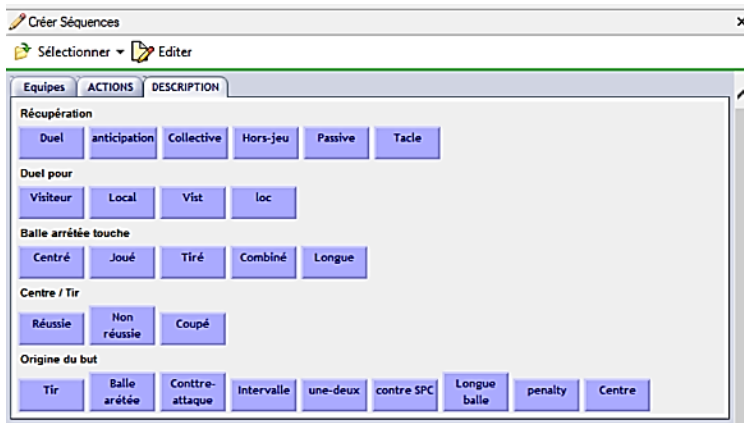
Créer Séquences
×
Sélectionner ▾ Editer

Equipes | ACTIONS | DESCRIPTION

Récupération
Duel | anticipation | Collective | Hors-jeu | Passive | Tacle

Duel pour
Visiteur | Local | Vist | loc

Balle arrêtée touche
Centré | Joué | Tiré | Combiné | Longue

Centre / Tir
Réussie | Non réussie | Coupé

Origine du but
Tir | Balle arêtée | Conttre-attaque | Intervalle | une-deux | contre SPC | Longue balle | penalty | Centre